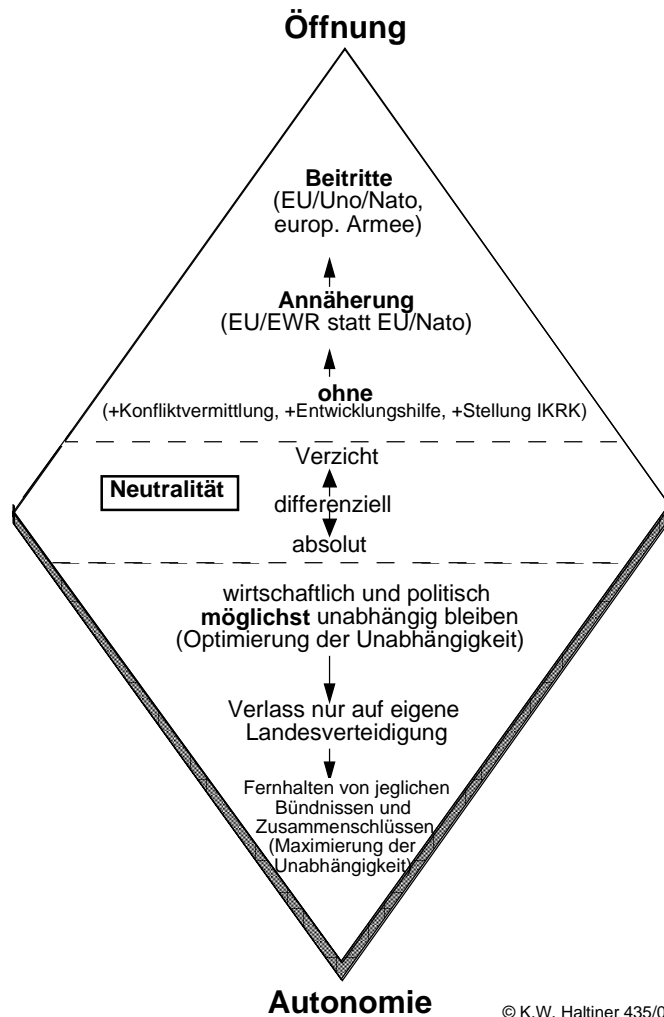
Öffnung

**Beitritte**
(EU/Uno/Nato, europ. Armee)

**Annäherung**
(EU/EWR statt EU/Nato)

**ohne**
(+Konfliktvermittlung, +Entwicklungshilfe, +Stellung IKRK)

Verzicht

Neutralität

differenziell

absolut

wirtschaftlich und politisch **möglichst** unabhängig bleiben
(Optimierung der Unabhängigkeit)

Verlass nur auf eigene Landesverteidigung

Fernhalten von jeglichen Bündnissen und Zusammenschlüssen
(Maximierung der Unabhängigkeit)

Autonomie

© K.W. Haltiner 435/0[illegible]